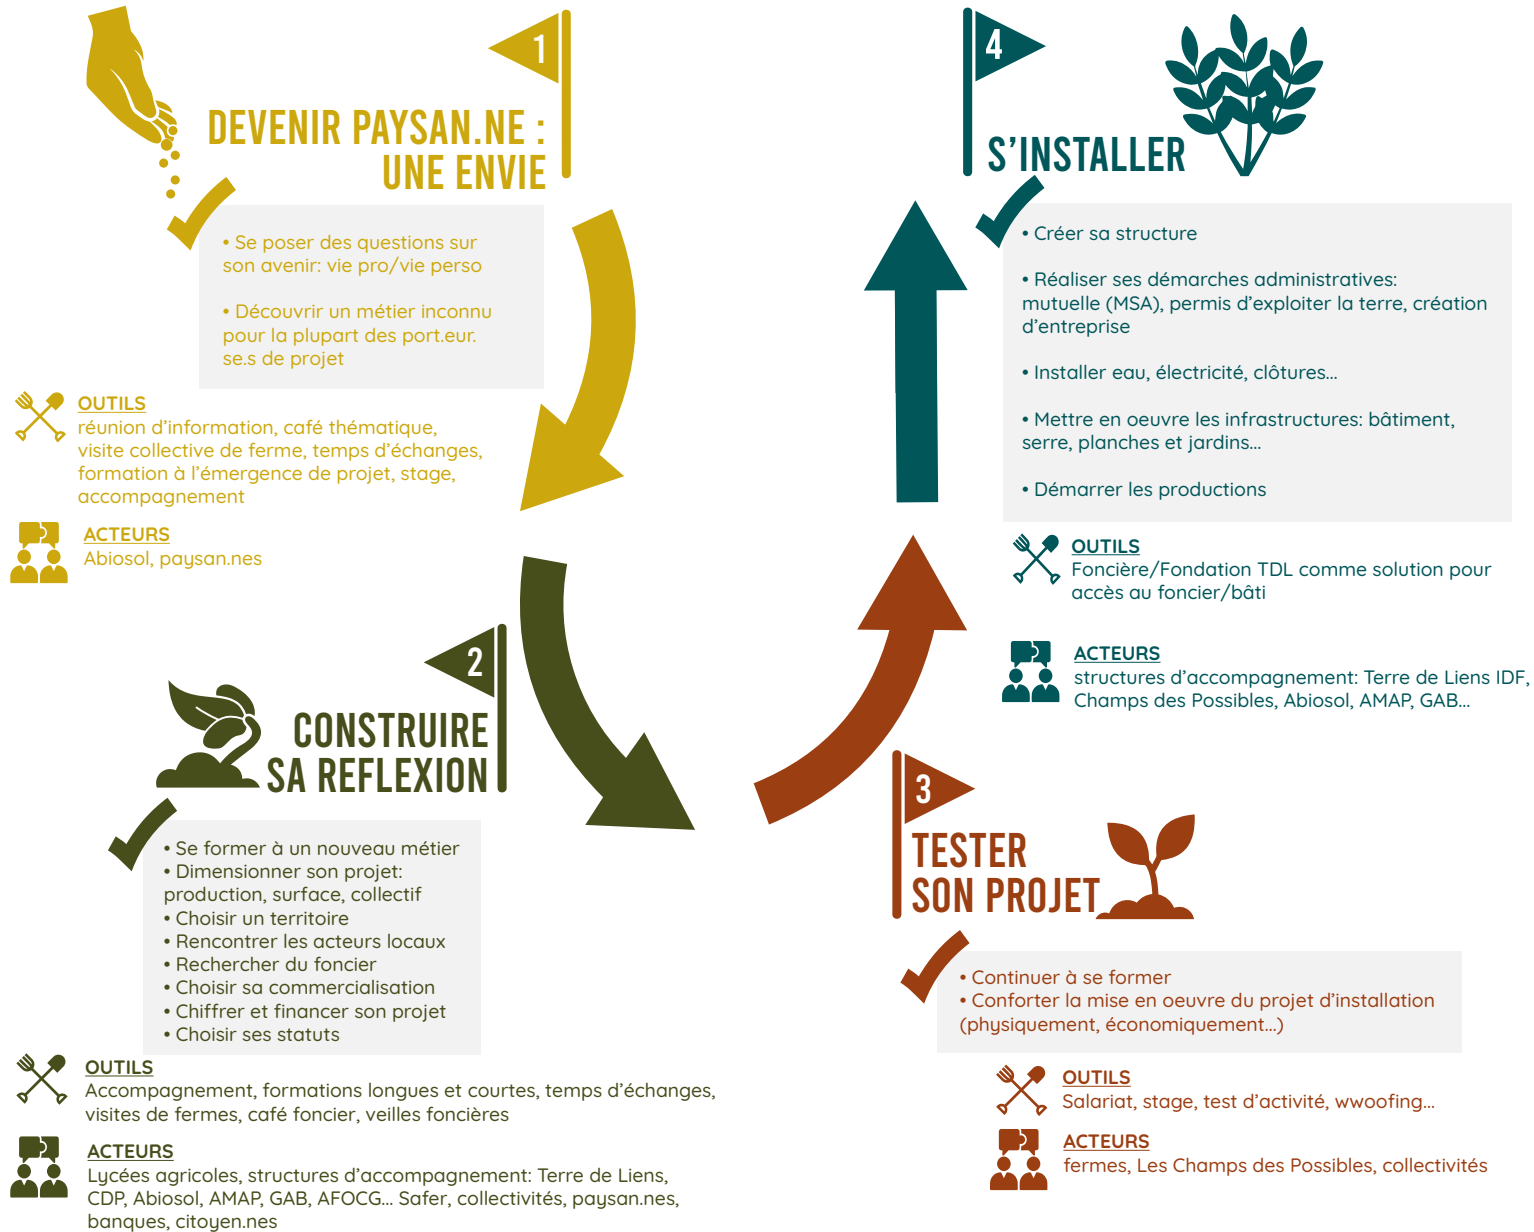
1

DEVENIR PAYSAN.NE : UNE ENVIE

• Se poser des questions sur son avenir: vie pro/vie perso

• Découvrir un métier inconnu pour la plupart des port.eur. se.s de projet

OUTILS
réunion d'information, café thématique, visite collective de ferme, temps d'échanges, formation à l'émergence de projet, stage, accompagnement

ACTEURS
Abiosol, paysan.nes

2

CONSTRUIRE SA REFLEXION

• Se former à un nouveau métier
• Dimensionner son projet: production, surface, collectif
• Choisir un territoire
• Rencontrer les acteurs locaux
• Rechercher du foncier
• Choisir sa commercialisation
• Chiffrer et financer son projet
• Choisir ses statuts

OUTILS
Accompagnement, formations longues et courtes, temps d'échanges, visites de fermes, café foncier, veilles foncières

ACTEURS
Lycées agricoles, structures d'accompagnement: Terre de Liens, CDP, Abiosol, AMAP, GAB, AFOCG... Safer, collectivités, paysan.nes, banques, citoyen.nes

4

S'INSTALLER

• Créer sa structure

• Réaliser ses démarches administratives: mutuelle (MSA), permis d'exploiter la terre, création d'entreprise

• Installer eau, électricité, clôtures...

• Mettre en oeuvre les infrastructures: bâtiment, serre, planches et jardins...

• Démarrer les productions

OUTILS
Foncière/Fondation TDL comme solution pour accès au foncier/bâti

ACTEURS
structures d'accompagnement: Terre de Liens IDF, Champs des Possibles, Abiosol, AMAP, GAB...

3

TESTER SON PROJET

• Continuer à se former
• Conforter la mise en oeuvre du projet d'installation (physiquement, économiquement...)

OUTILS
Salariat, stage, test d'activité, wwoofing...

ACTEURS
fermes, Les Champs des Possibles, collectivités